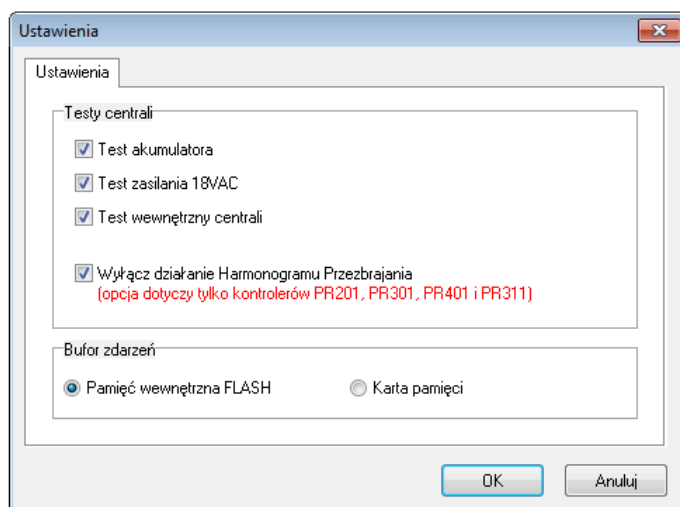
Ustawienia

Ustawienia

Testy centrali

Test akumulatora

Test zasilania 18VAC

Test wewnętrzny centrali

Wyłącz działanie Harmonogramu Przezbrajania
(opcja dotyczy tylko kontrolerów PR201, PR301, PR401 i PR311)

Bufor zdarzeń

Pamięć wewnętrzna FLASH

Karta pamięci

OK

Anuluj